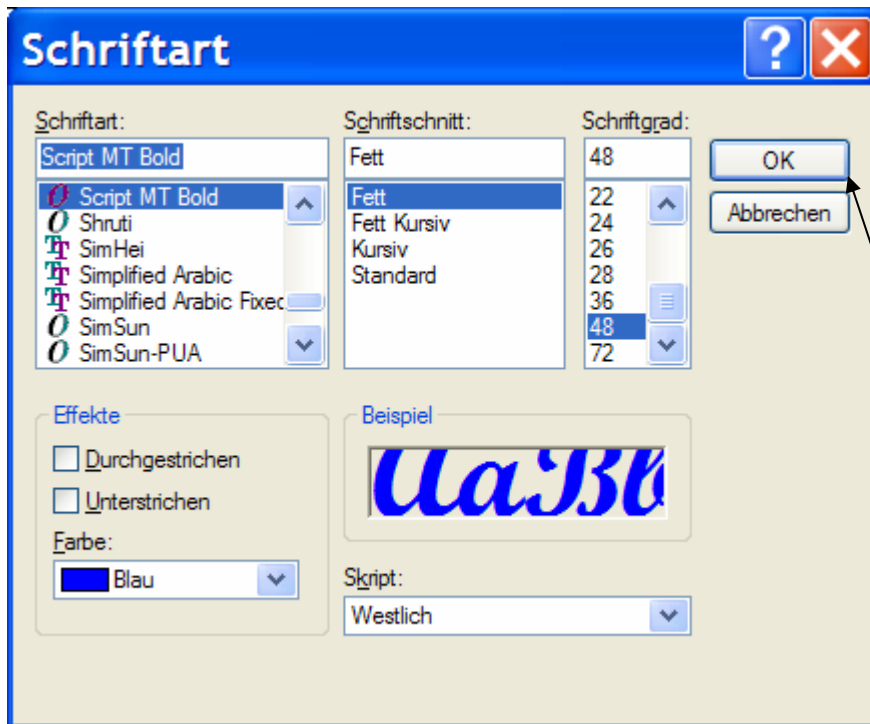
Schriftart

Schriftart:
Script MT Bold
Script MT Bold
Shruti
SimHei
Simplified Arabic
Simplified Arabic Fixec
SimSun
SimSun-PUA

Schriftschnitt:
Fett
Fett
Fett Kursiv
Kursiv
Standard

Schriftgrad:
48
22
24
26
28
36
48
72

OK
Abbrechen

Effekte
Durchgestrichen
Unterstrichen
Farbe:
Blau

Beispiel
AaBb

Skript:
Westlich